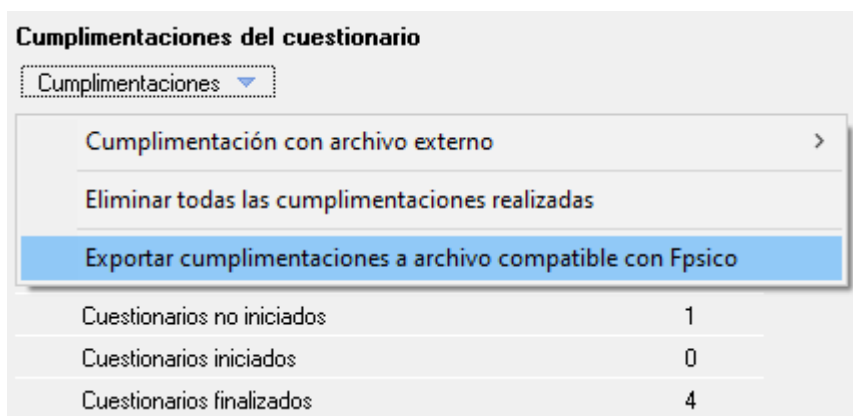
Cumplimentaciones del cuestionario

Cumplimentaciones

Cumplimentación con archivo externo >

Eliminar todas las cumplimentaciones realizadas

Exportar cumplimentaciones a archivo compatible con Fpsico

| | |
|---|---|
| Cuestionarios no iniciados | 1 |
| Cuestionarios iniciados | 0 |
| Cuestionarios finalizados | 4 |